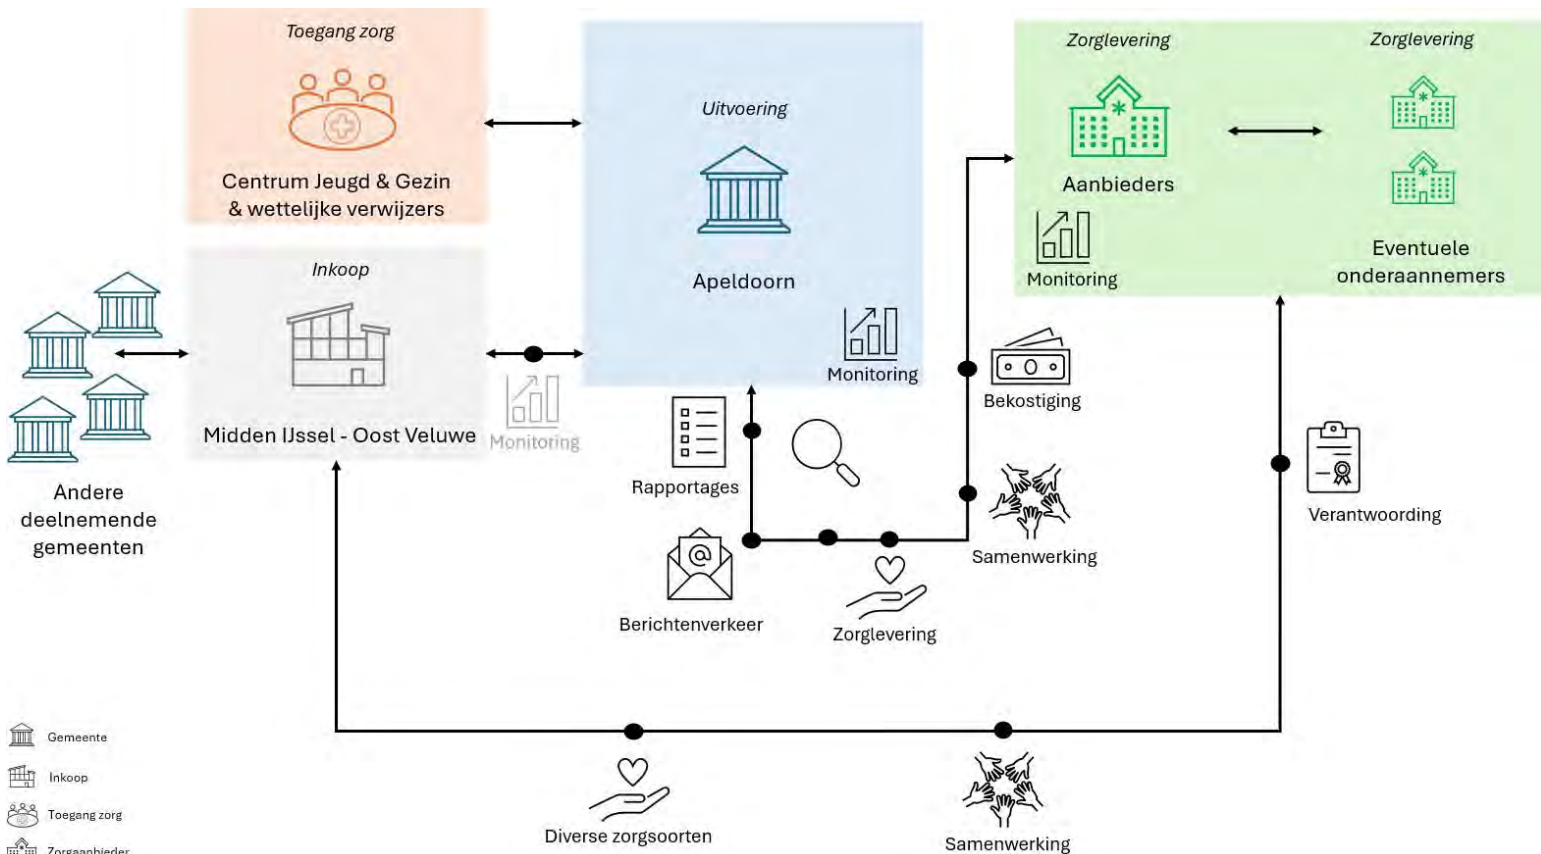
Toegang zorg

Centrum Jeugd & Gezin & wettelijke verwijzers

Uitvoering

Apeldoorn

Monitoring

Zorglevering

Aanbieders

Monitoring

Zorglevering

Eventuele onderaannemers

Inkoop

Midden IJssel - Oost Veluwe

Monitoring

Andere deelnemende gemeenten

Bekostiging

Rapportages

Samenwerking

Verantwoording

Berichtenverkeer

Zorglevering

Gemeente

Inkoop

Toegang zorg

Zorgaanbieder

Diverse zorgsoorten

Samenwerking